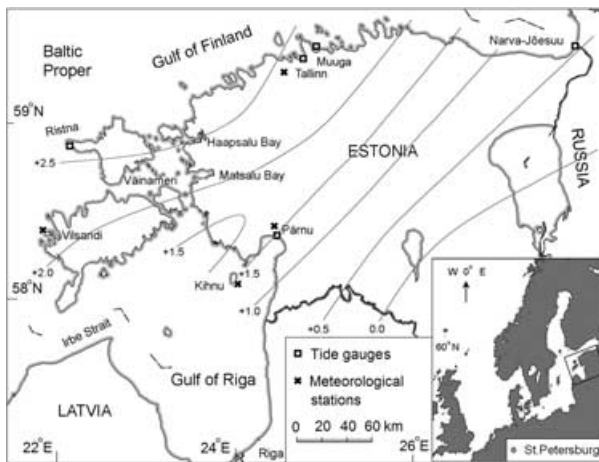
Baltic Proper

Gulf of Finland

Muuga

Tallinn

Narva-Jõesuu

59°N

Ristna

Haapsalu Bay

+2.5

ESTONIA

RUSSIA

Väinameri

Matsalu Bay

Vilsandi

Pärnu

+1.5

+2.0

58°N

Kihnu

+1.5

+1.0

+0.5

0.0

Irbe Strait

Gulf of Riga

Tide gauges

Meteorological stations

0 20 40 60 km

LATVIA

22°E

24°E

Riga

26°E

W 0° E

60°N

St.Petersburg